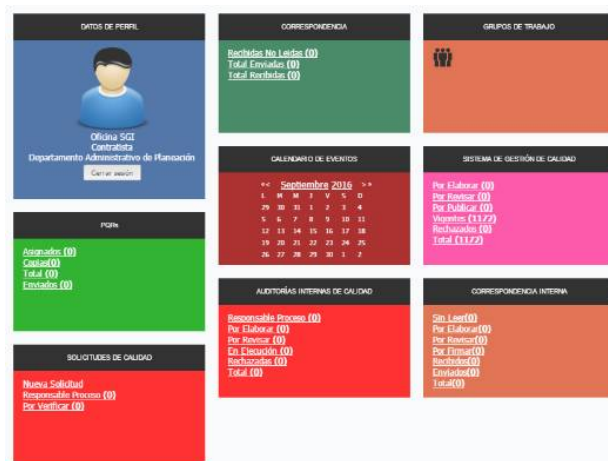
DATOS DE PERFIL

Oficina SGI
Contratista
Departamento Administrativo de Planeación
Cerrar sesión

CORRESPONDENCIA

Recibidas No Leidas (0)
Total Enviadas (0)
Total Recibidas (0)

GRUPOS DE TRABAJO

CALENDARIO DE EVENTOS

<< Septiembre 2016 >>

| L | M | M | J | V | S | D |
|---|---|---|---|---|---|---|
| 29 | 30 | 31 | 1 | 2 | 3 | 4 |
| 5 | 6 | 7 | 8 | 9 | 10 | 11 |
| 12 | 13 | 14 | 15 | 16 | 17 | 18 |
| 19 | 20 | 21 | 22 | 23 | 24 | 25 |
| 26 | 27 | 28 | 29 | 30 | 1 | 2 |

SISTEMA DE GESTIÓN DE CALIDAD

Por Elaborar (0)
Por Revisar (0)
Por Publicar (0)
Vigentes (1172)
Rechazados (0)
Total (1172)

PQRs

Asignados (0)
Copias(0)
Total (0)
Enviados (0)

AUDITORÍAS INTERNAS DE CALIDAD

Responsable Proceso (0)
Por Elaborar (0)
Por Revisar (0)
En Ejecución (0)
Rechazadas (0)
Total (0)

CORRESPONDENCIA INTERNA

Sin Leer(0)
Por Elaborar(0)
Por Revisar(0)
Por Firmar(0)
Recibidos(0)
Enviados(0)
Total(0)

SOLICITUDES DE CALIDAD

Nueva Solicitud
Responsable Proceso (0)
Por Verificar (0)